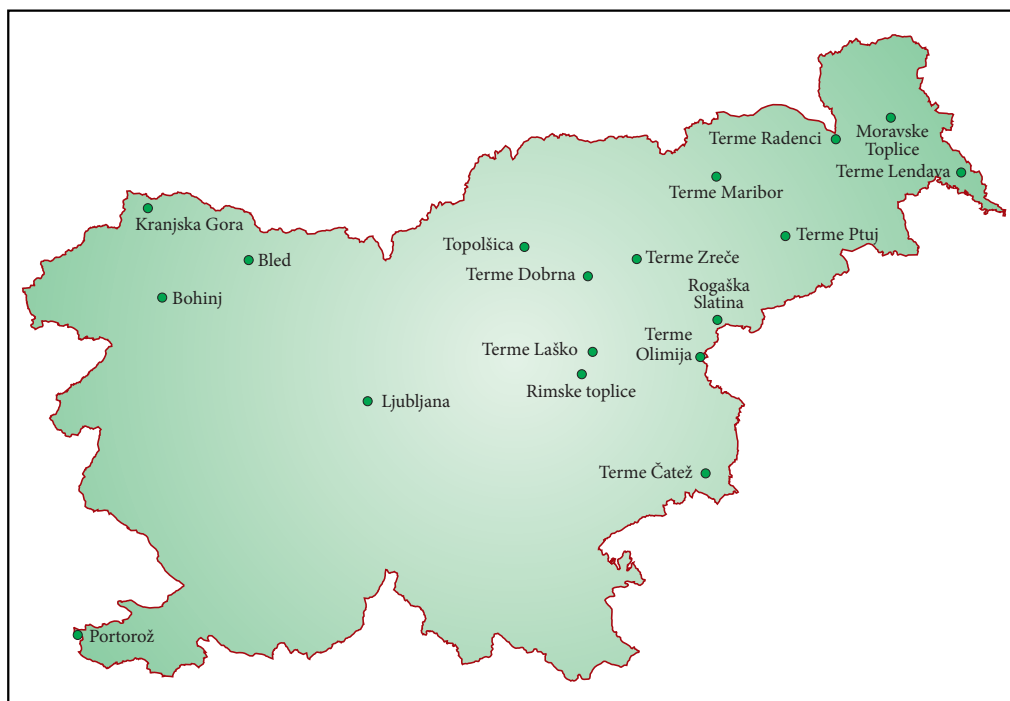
Moravske Toplice
Terme Radenci
Terme Lendava
Terme Maribor
Kranjska Gora
Terme Ptuj
Topolšica
Bled
Terme Zreče
Terme Dobrna
Bohinj
Rogaška Slatina
Terme Olimija
Terme Laško
Rimske toplice
Ljubljana
Terme Čatež
Portorož